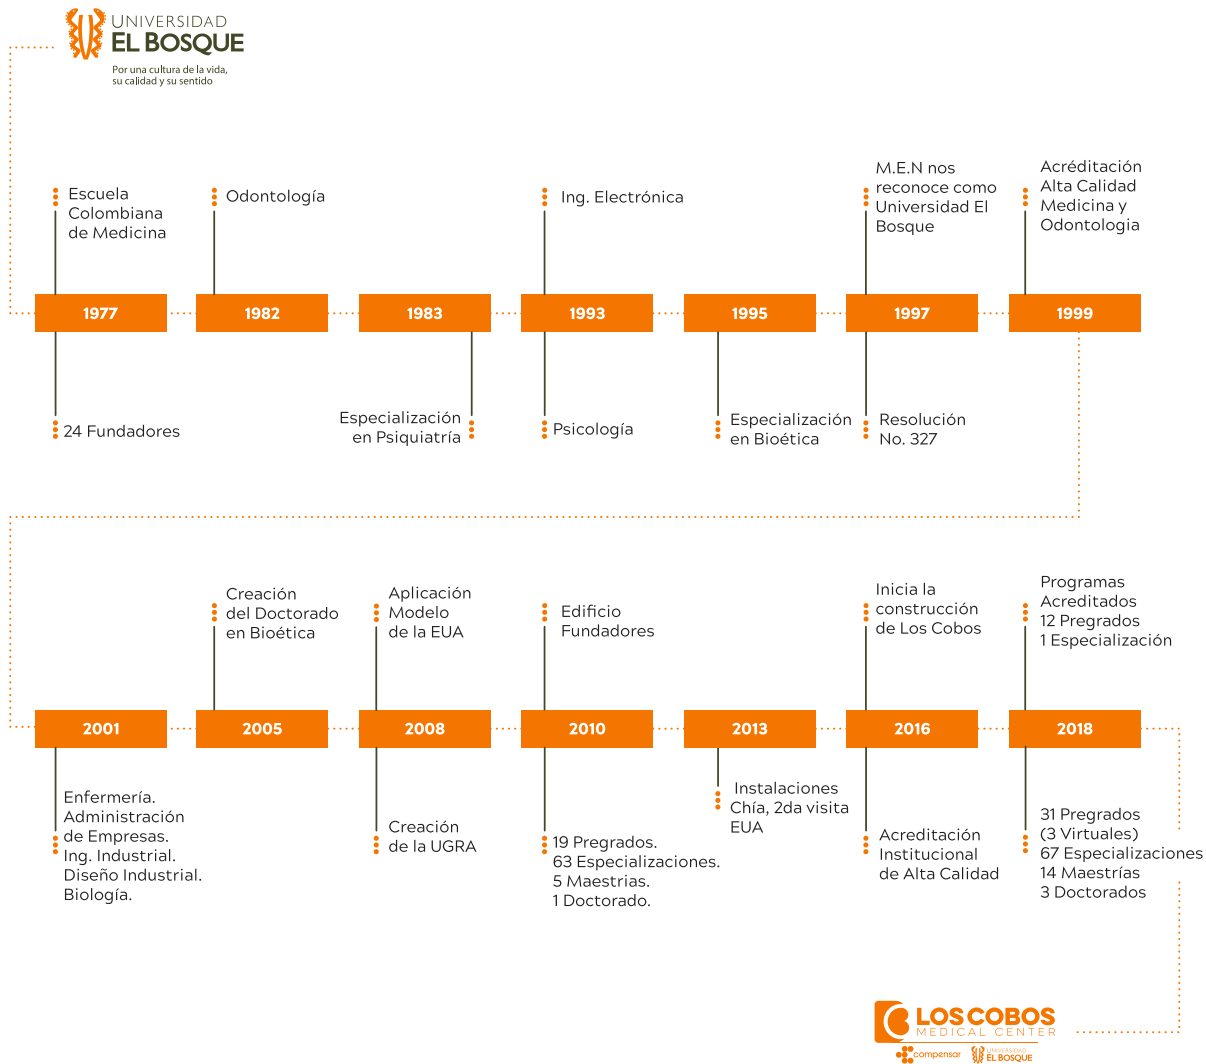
UNIVERSIDAD
EL BOSQUE
Por una cultura de la vida, su calidad y su sentido

Escuela Colombiana de Medicina

Odontología

Ing. Electrónica

M.E.N nos reconoce como Universidad El Bosque

Acréditación Alta Calidad Medicina y Odontologia

1977

1982

1983

1993

1995

1997

1999

24 Fundadores

Especialización en Psiquiatría

Psicología

Especialización en Bioética

Resolución No. 327

Creación del Doctorado en Bioética

Aplicación Modelo de la EUA

Edificio Fundadores

Inicia la construcción de Los Cobos

Programas Acreditados 12 Pregrados 1 Especialización

2001

2005

2008

2010

2013

2016

2018

Enfermería. Administración de Empresas. Ing. Industrial. Diseño Industrial. Biología.

Creación de la UGRA

19 Pregrados. 63 Especializaciones. 5 Maestrias. 1 Doctorado.

Instalaciones Chía, 2da visita EUA

Acreditación Institucional de Alta Calidad

31 Pregrados (3 Virtuales) 67 Especializaciones 14 Maestrías 3 Doctorados

LOS COBOS
MEDICAL CENTER
compensar
UNIVERSIDAD EL BOSQUE